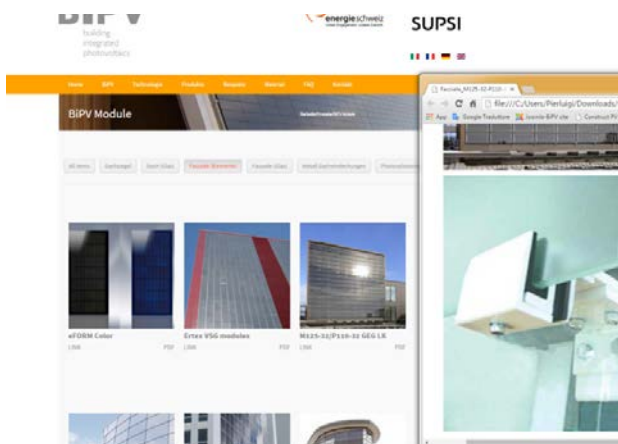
BIPV
building integrated photovoltaics

energieschweiz

SUPSI

Home BIPV Technologie Produkte Beispiele Material FAQ Kontakt

BiPV Module

All items Dachziegel Dach Glas Fassade Elemente Fassade Glas Metall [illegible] Photovoltaik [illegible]

eFORM Color
LINK PDF

Ertex VSG modules
LINK PDF

M125-32/P110-32 GEG LX
LINK PDF

Facciata_M125-32-P110-... ×

file:///C:/Users/Pierluigi/Downloads/

App Google Traduttore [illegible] BIPV site Construct PV